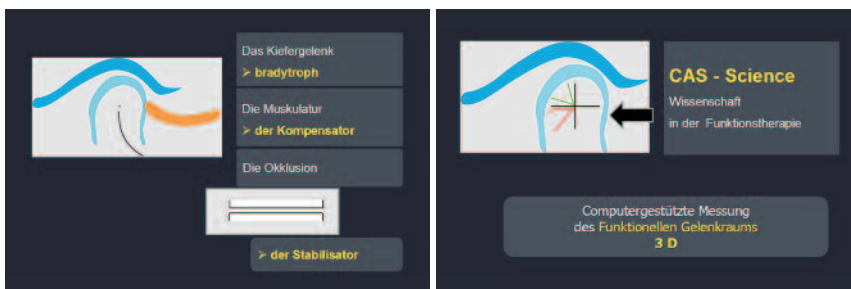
Das Kiefergelenk
➢ bradytroph

Die Muskulatur
➢ der Kompensator

Die Okklusion

➢ der Stabilisator

CAS - Science
Wissenschaft
in der Funktionstherapie

Computergestützte Messung
des Funktionellen Gelenkraums
3 D